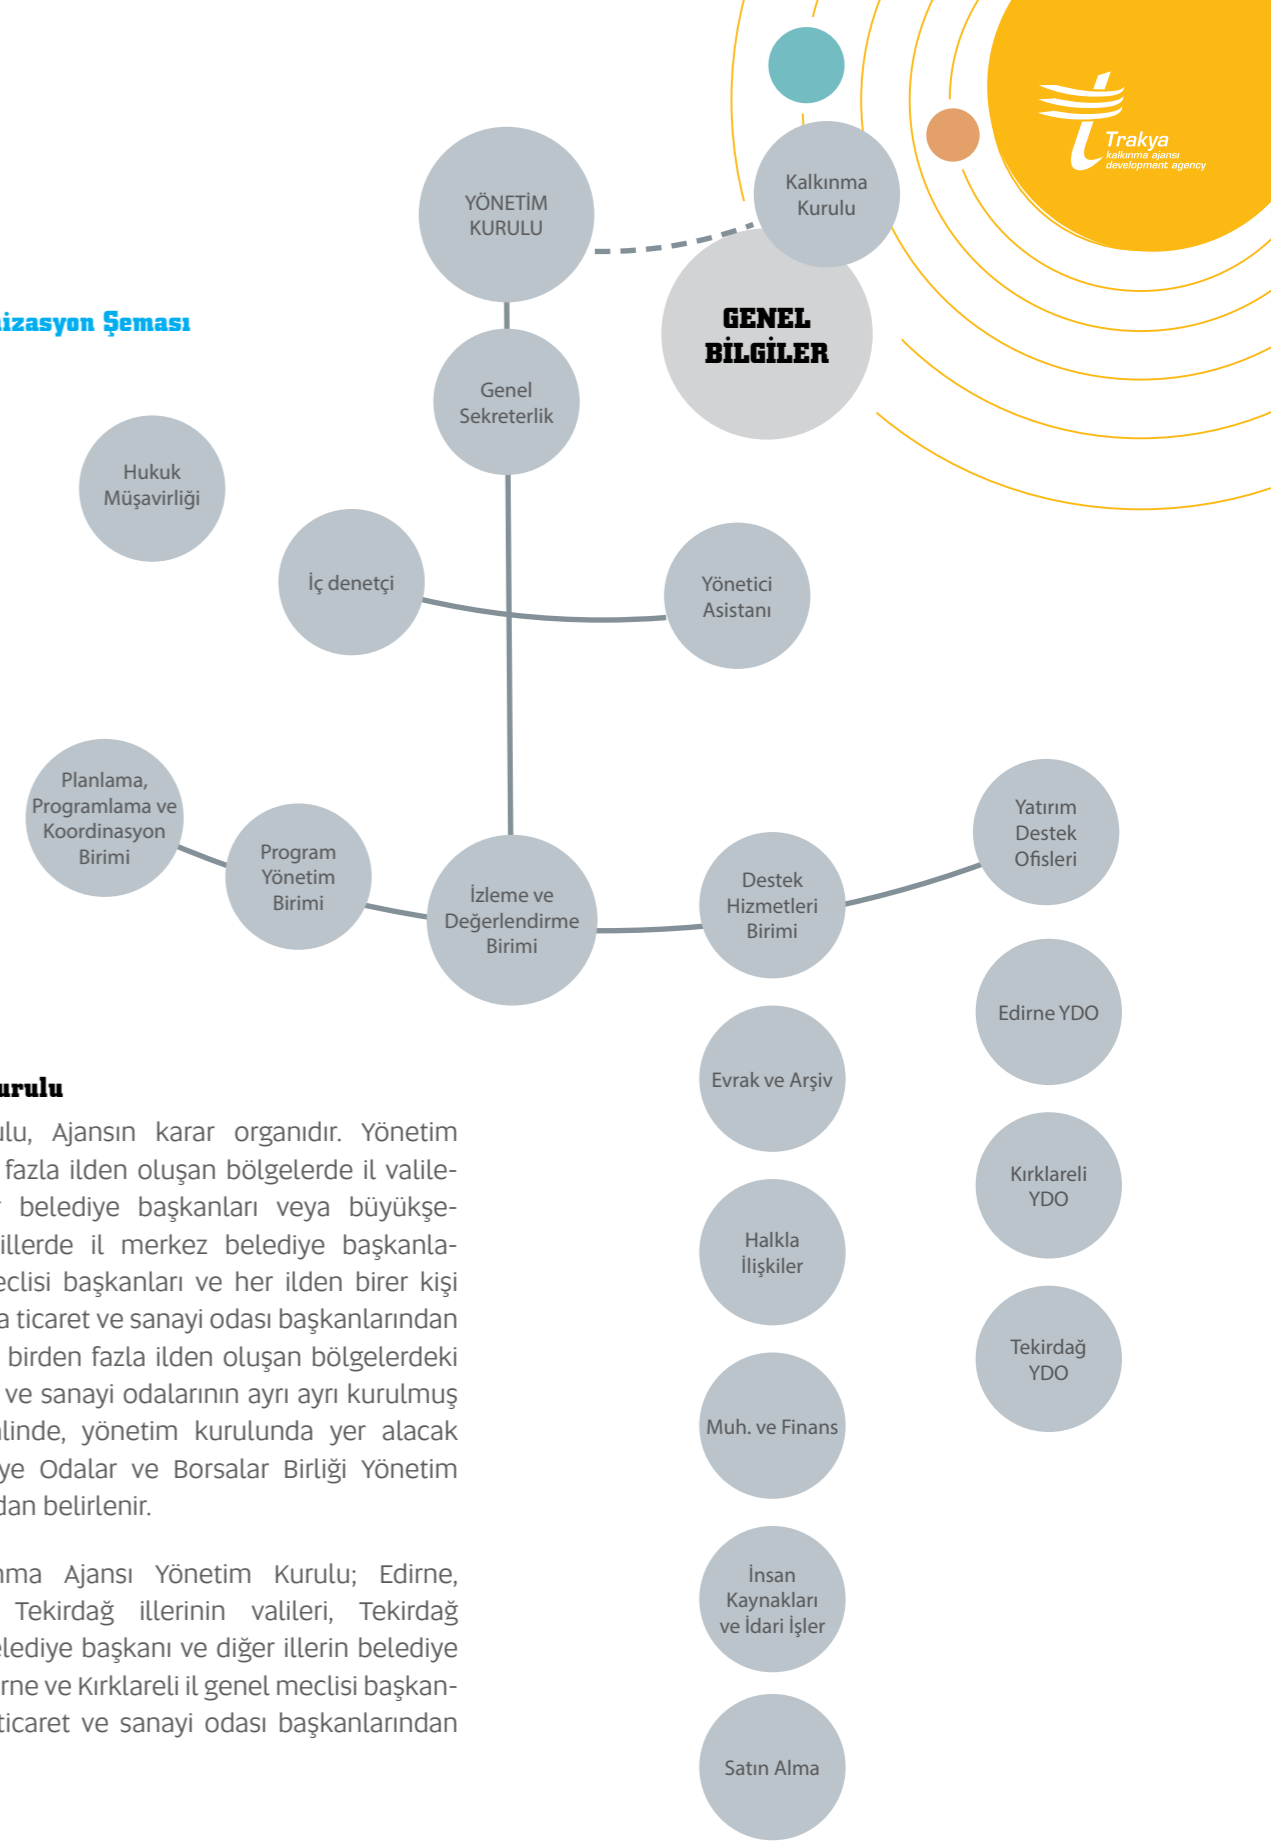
Trakya
kalkınma ajansı
development agency

Kalkınma Kurulu

YÖNETİM KURULU

GENEL BİLGİLER

izasyon Şeması

Genel Sekreterlik

Hukuk Müşavirliği

İç denetçi

Yönetici Asistanı

Planlama, Programlama ve Koordinasyon Birimi

Program Yönetim Birimi

İzleme ve Değerlendirme Birimi

Destek Hizmetleri Birimi

Yatırım Destek Ofisleri

Edirne YDO

Kırklareli YDO

Tekirdağ YDO

Evrak ve Arşiv

Halkla İlişkiler

Muh. ve Finans

İnsan Kaynakları ve İdari İşler

Satın Alma

urulu

ulu, Ajansın karar organıdır. Yönetim fazla ilden oluşan bölgelerde il valile- belediye başkanları veya büyükşe- illerde il merkez belediye başkanla- eclisi başkanları ve her ilden birer kişi a ticaret ve sanayi odası başkanlarından birden fazla ilden oluşan bölgelerdeki ve sanayi odalarının ayrı ayrı kurulmuş linde, yönetim kurulunda yer alacak ye Odalar ve Borsalar Birliği Yönetim dan belirlenir.

ma Ajansı Yönetim Kurulu; Edirne, Tekirdağ illerinin valileri, Tekirdağ lediye başkanı ve diğer illerin belediye rne ve Kırklareli il genel meclisi başkan- ticaret ve sanayi odası başkanlarından